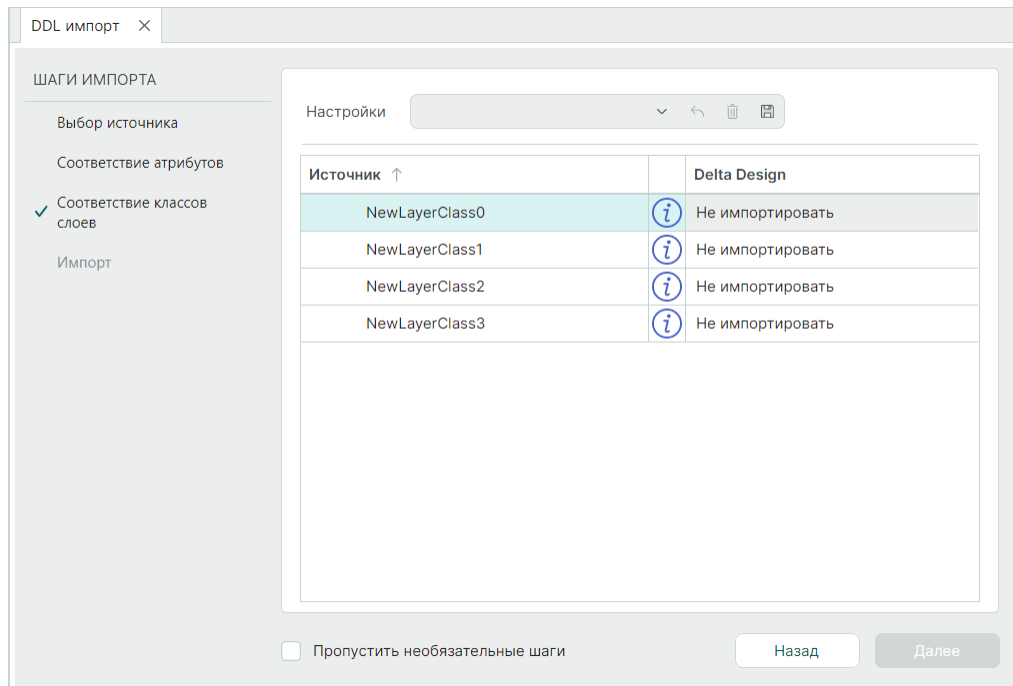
DDL импорт ×

ШАГИ ИМПОРТА

Выбор источника

Соответствие атрибутов

✓ Соответствие классов слоев

Импорт

Настройки

| Источник ↑ | | Delta Design |
|---|---|---|
| NewLayerClass0 | i | Не импортировать |
| NewLayerClass1 | i | Не импортировать |
| NewLayerClass2 | i | Не импортировать |
| NewLayerClass3 | i | Не импортировать |

Пропустить необязательные шаги

Назад

Далее